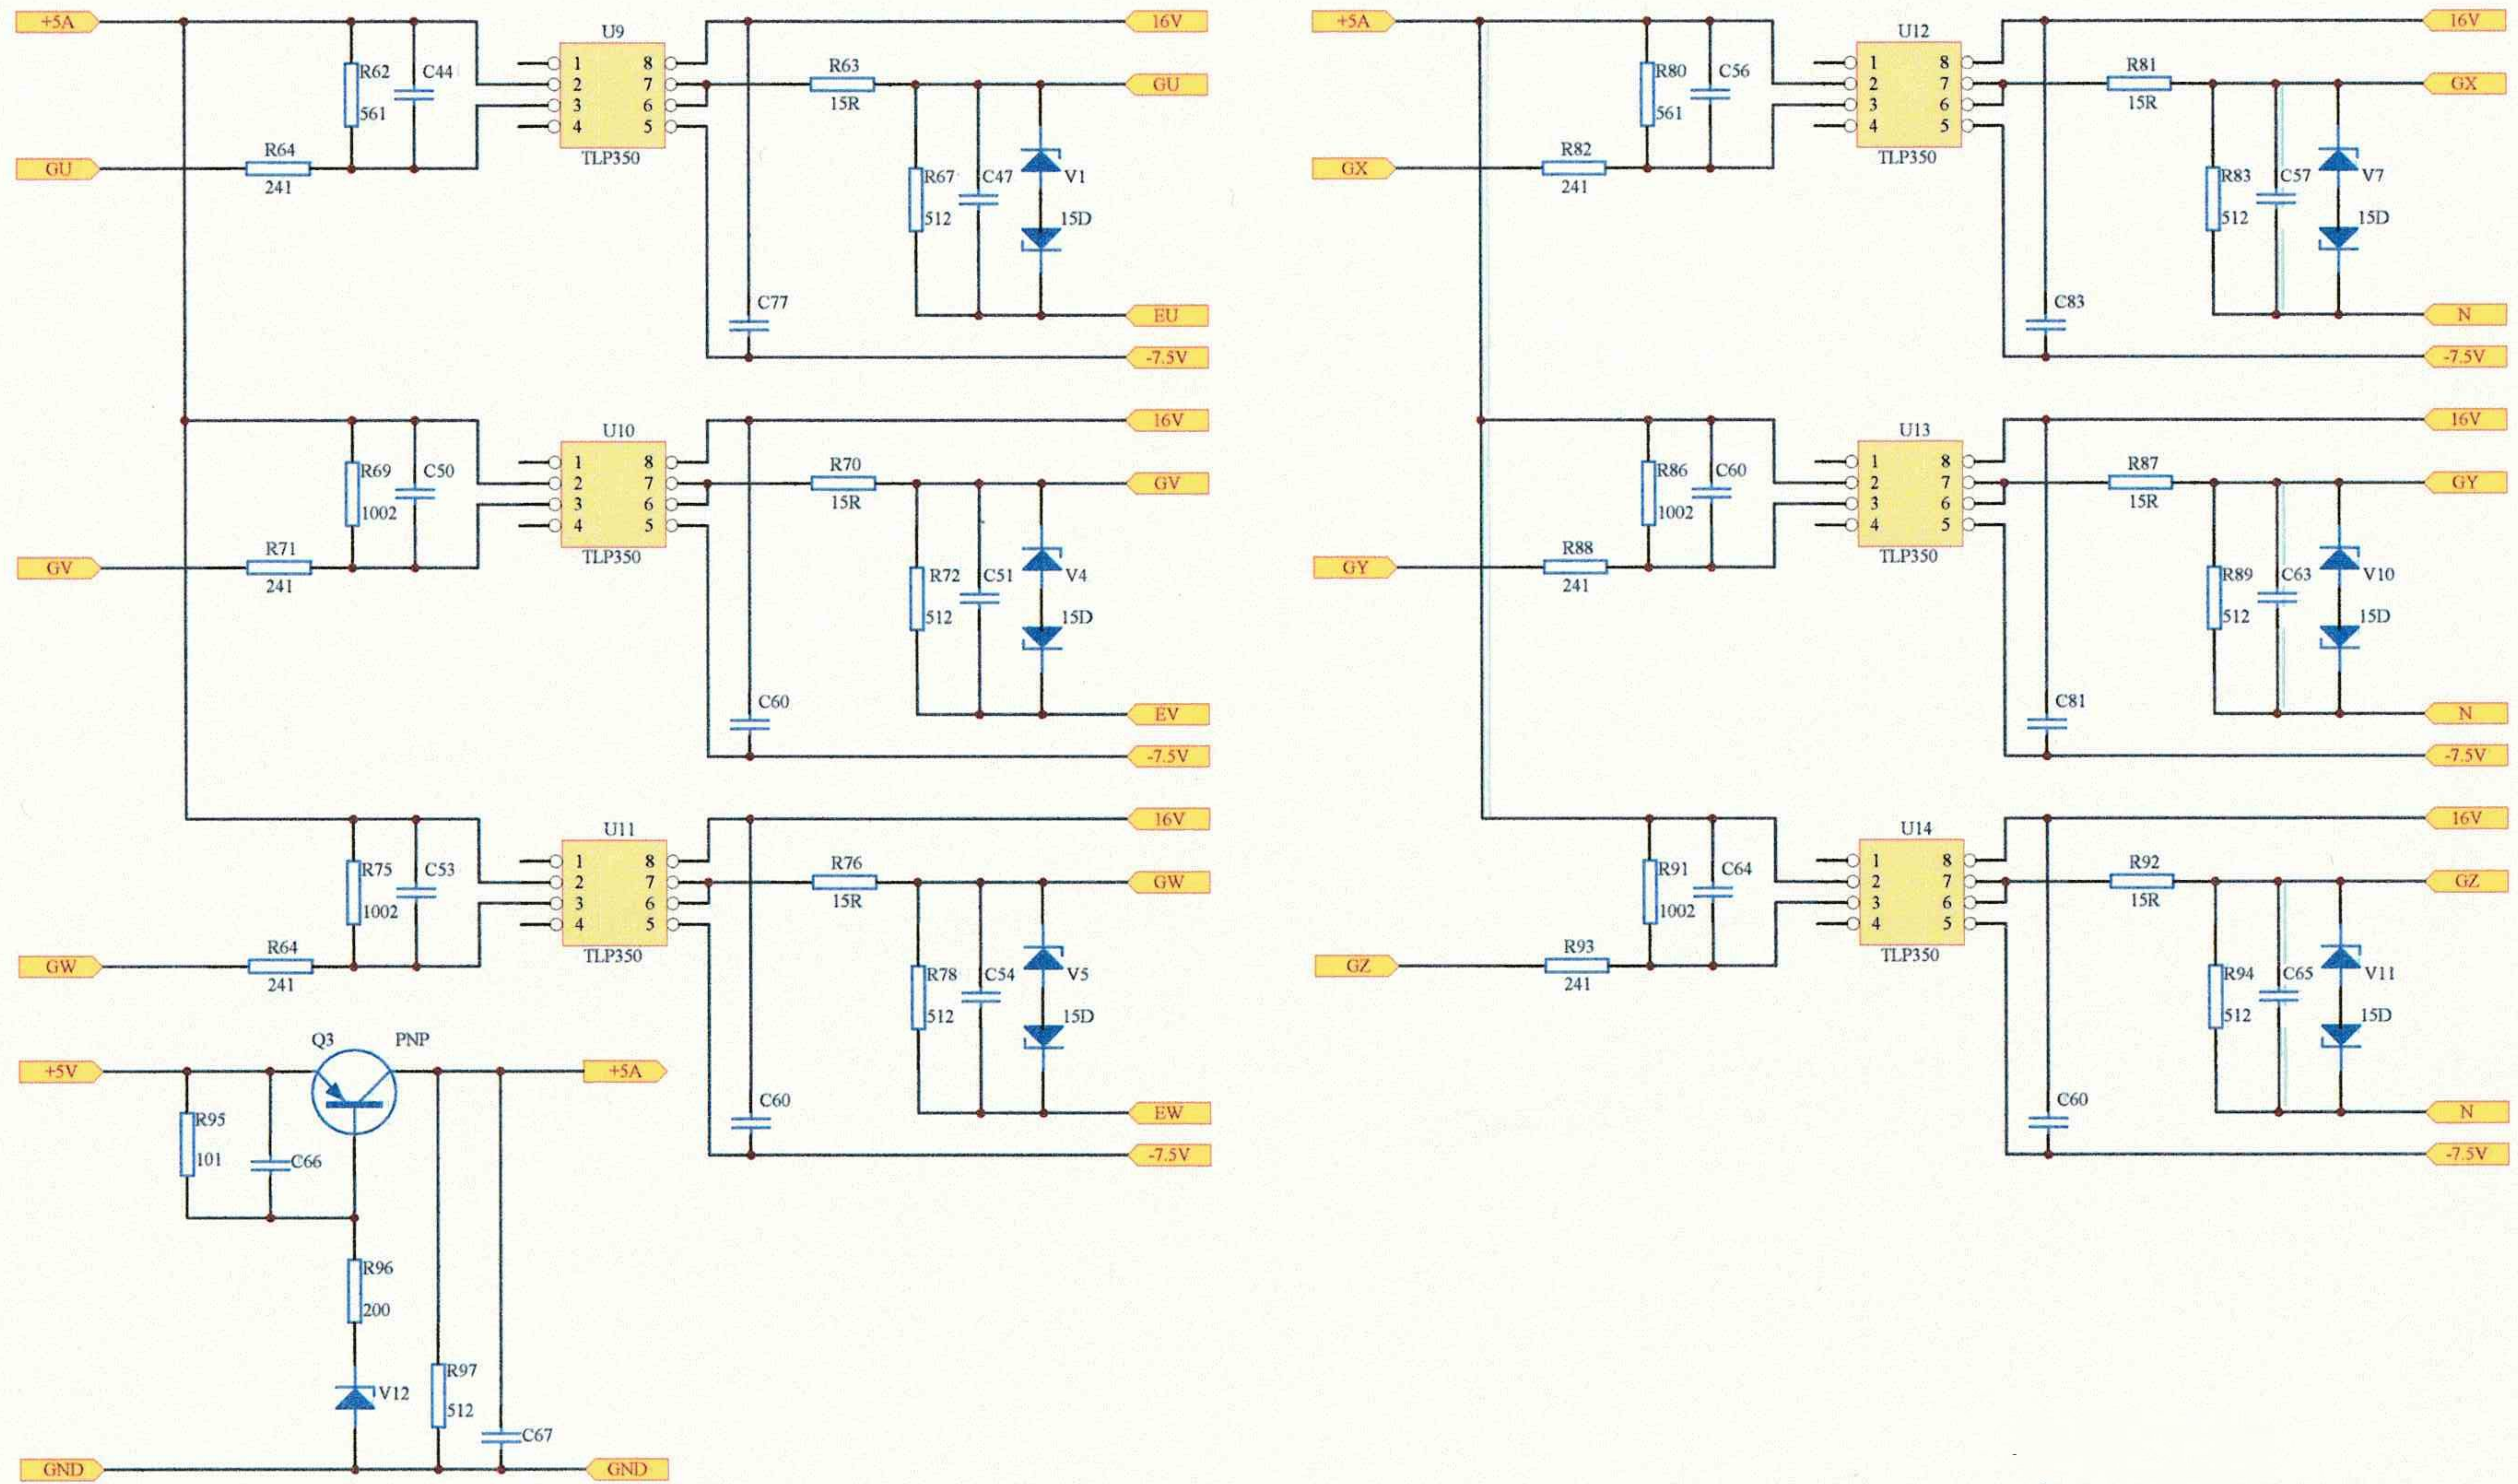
+5A
R62
561
C44
U9
1 2 3 4
8 7 6 5
TLP350
16V
R63
15R
GU
GU
R64
241
R67
512
C47
V1
15D
C77
EU
-7.5V

U10
R69
1002
C50
1 2 3 4
8 7 6 5
TLP350
16V
R70
15R
GV
GV
R71
241
R72
512
C51
V4
15D
C60
EV
-7.5V

U11
R75
1002
C53
1 2 3 4
8 7 6 5
TLP350
16V
R76
15R
GW
GW
R64
241
R78
512
C54
V5
15D
C60
EW
-7.5V

Q3
PNP
+5V
+5A
R95
101
C66
R96
200
V12
R97
512
C67
GND
GND

+5A
R80
561
C56
U12
1 2 3 4
8 7 6 5
TLP350
16V
R81
15R
GX
GX
R82
241
R83
512
C57
V7
15D
C83
N
-7.5V

U13
R86
1002
C60
1 2 3 4
8 7 6 5
TLP350
16V
R87
15R
GY
GY
R88
241
R89
512
C63
V10
15D
C81
N
-7.5V

U14
R91
1002
C64
1 2 3 4
8 7 6 5
TLP350
16V
R92
15R
GZ
GZ
R93
241
R94
512
C65
V11
15D
C60
N
-7.5V